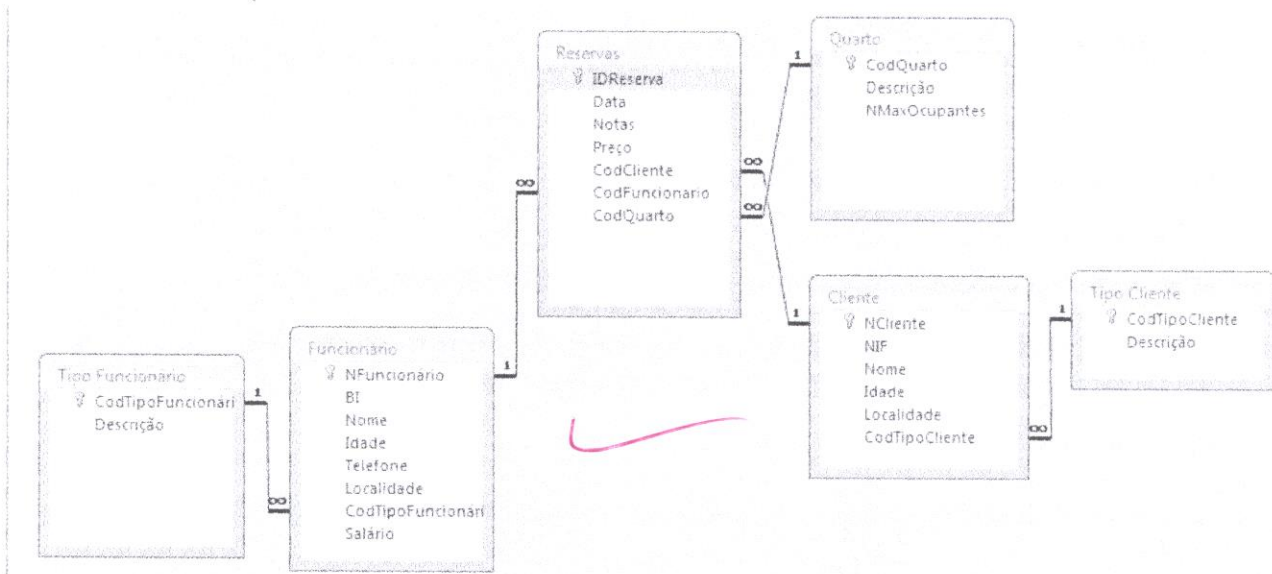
Reservas
IDReserva
Data
Notas
Preço
CodCliente
CodFuncionario
CodQuarto

Quarto
CodQuarto
Descrição
NMaxOcupantes

Cliente
NCliente
NIF
Nome
Idade
Localidade
CodTipoCliente

Tipo Cliente
CodTipoCliente
Descrição

Tipo Funcionario
CodTipoFuncionari
Descrição

Funcionario
NFuncionario
BI
Nome
Idade
Telefone
Localidade
CodTipoFuncionari
Salário

1
∞
1
∞
∞
1
1
∞
1
∞